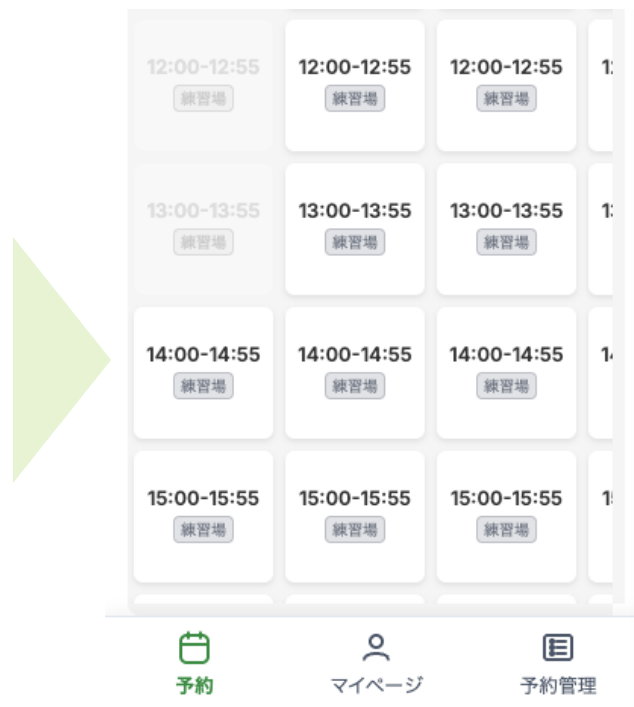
12:00-12:55
練習場

12:00-12:55
練習場

12:00-12:55
練習場

1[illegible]

13:00-13:55
練習場

13:00-13:55
練習場

13:00-13:55
練習場

1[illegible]

14:00-14:55
練習場

14:00-14:55
練習場

14:00-14:55
練習場

1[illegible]

15:00-15:55
練習場

15:00-15:55
練習場

15:00-15:55
練習場

1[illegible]

予約
マイページ
予約管理